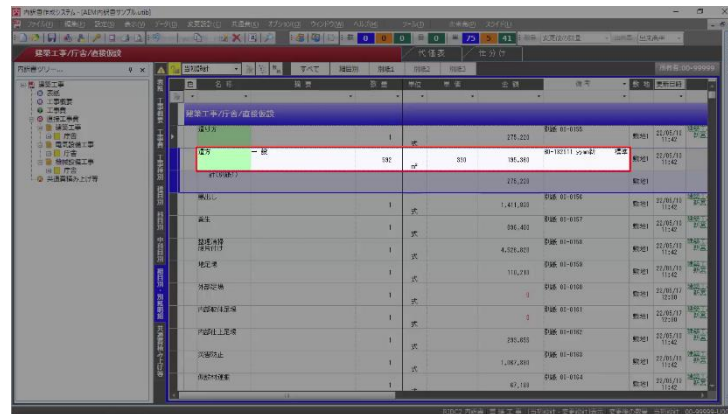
内訳書作成システム - [AEM内訳書サンプル.xlsb]

ファイル(F) 編集(E) 表示(V) データ(D) 共通(C) 表示設定(S) オプション(O) ウィンドウ(W) ヘルプ(H)

建築工事/庁舎/直接仮設

代価表 仕分け

内訳書ツリー

表紙
工事概要
工事費
建築工事費
建築工事
庁舎
電気設備工事
庁舎
機械設備工事
庁舎
共通費積み上げ

| | 名称 | 摘要 | 数量 | 単位 | 単価 | 金額 | 備考 | | 更新日時 |
|---|---|---|---|---|---|---|---|---|---|
| | 建築工事/庁舎/直接仮設 | | | | | | | | |
| | 遣り方 | | 1 | 式 | | 275,220 | 別紙 01-0155 | 数量1 | 22/05/10 11:42 |
| | 遣方 | 一般 | 592 | ㎡ | 330 | 195,360 | 01-10211 ... | 標準 | 22/05/10 11:42 |
| | 計(遣り方) | | | | | 275,220 | | 数量1 | |
| | 墨出し | | 1 | 式 | | 1,411,020 | 別紙 01-0156 | 数量1 | 22/05/10 11:42 |
| | 養生 | | 1 | 式 | | 390,403 | 別紙 01-0157 | 数量1 | 22/05/10 11:42 |
| | 整理清掃後片付け | | 1 | 式 | | 4,526,821 | 別紙 01-0158 | 数量1 | 22/05/10 11:42 |
| | 足場等 | | 1 | 式 | | 116,251 | 別紙 01-0159 | 数量1 | 22/05/10 11:42 |
| | 外部足場 | | 1 | 式 | | 0 | 別紙 01-0160 | 数量1 | 22/05/17 12:59 |
| | 内部仕上足場 | | 1 | 式 | | 0 | 別紙 01-0161 | 数量1 | 22/05/17 12:59 |
| | 内部仕上足場 | | 1 | 式 | | 233,655 | 別紙 01-0162 | 数量1 | 22/05/10 11:42 |
| | 災害防止 | | 1 | 式 | | 1,067,880 | 別紙 01-0163 | 数量1 | 22/05/10 11:42 |
| | 仮設材運搬 | | 1 | | | 67,103 | 別紙 01-0164 | 数量1 | 22/05/10 11:42 |